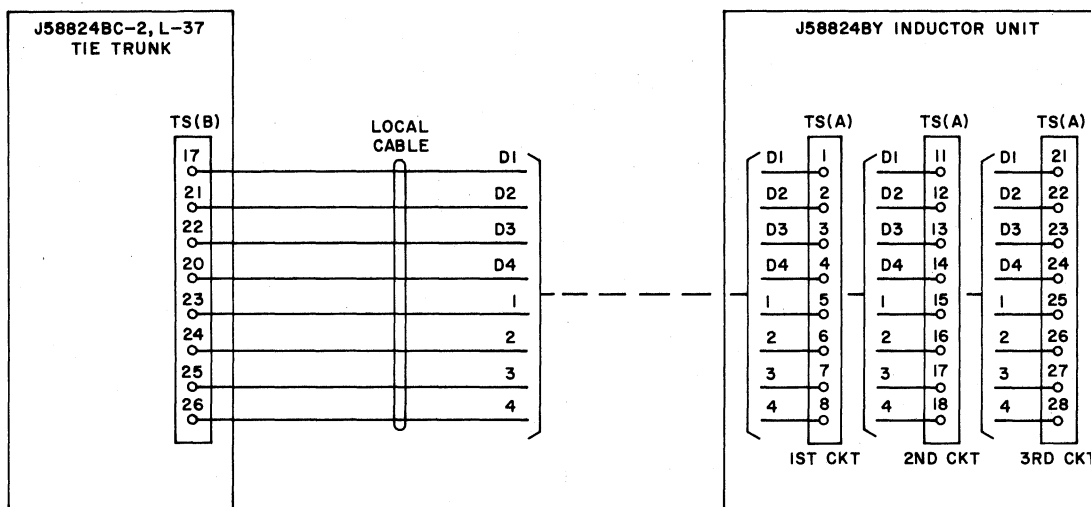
J58824BC-2, L-37
TIE TRUNK

TS(B)
17
21
22
20
23
24
25
26

LOCAL CABLE

D1
D2
D3
D4
1
2
3
4

J58824BY INDUCTOR UNIT

TS(A)
D1 1
D2 2
D3 3
D4 4
1 5
2 6
3 7
4 8
1ST CKT

TS(A)
D1 11
D2 12
D3 13
D4 14
1 15
2 16
3 17
4 18
2ND CKT

TS(A)
D1 21
D2 22
D3 23
D4 24
1 25
2 26
3 27
4 28
3RD CKT